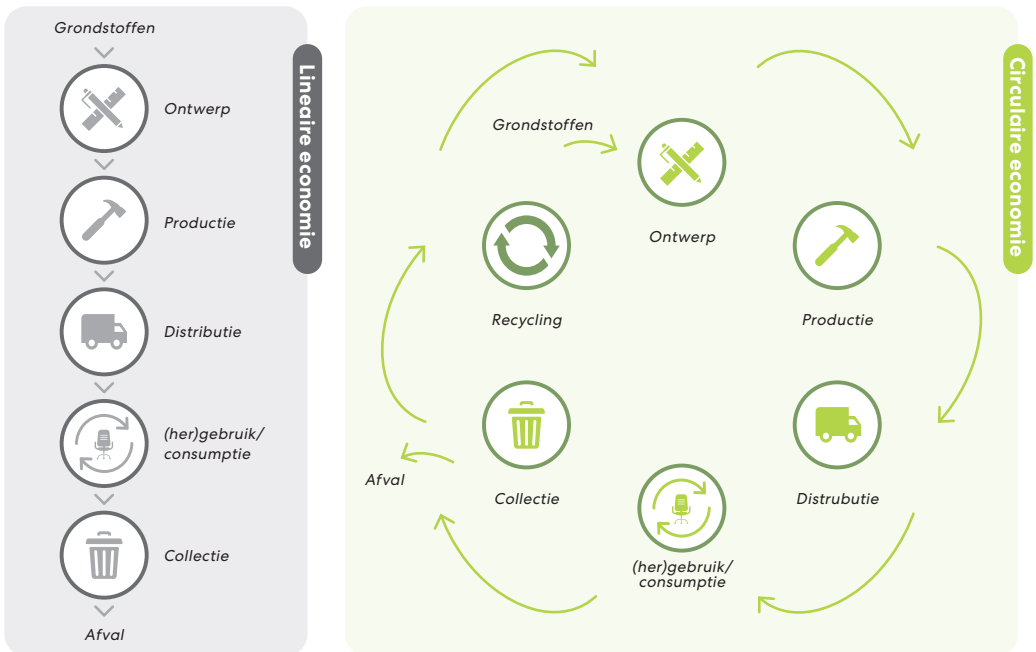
Grondstoffen

Ontwerp

Productie

Distributie

(her)gebruik/ consumptie

Collectie

Afval

Lineaire economie

Grondstoffen

Ontwerp

Recycling

Productie

Collectie

Distrubutie

Afval

(her)gebruik/ consumptie

Circulaire economie